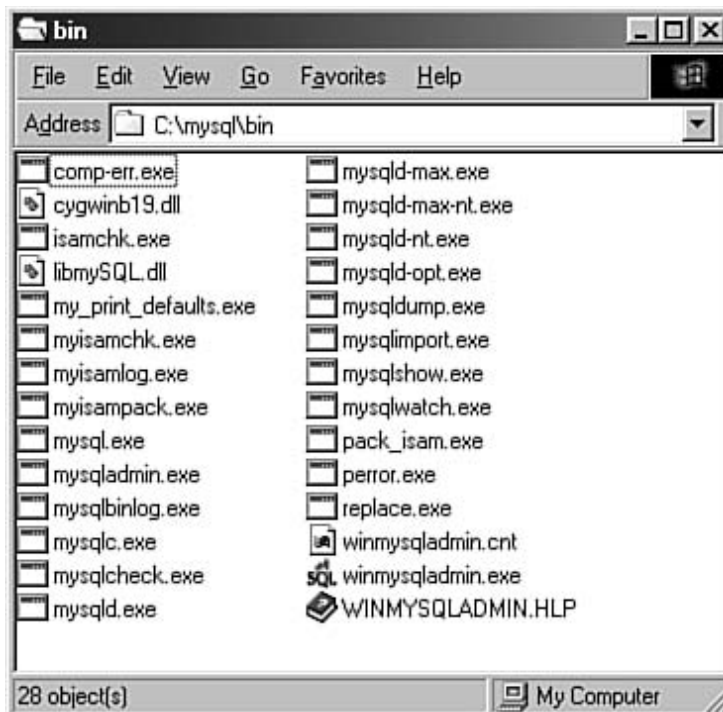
bin

File Edit View Go Favorites Help

Address C:\mysql\bin

comp-err.exe
cygwinb19.dll
isamchk.exe
libmySQL.dll
my_print_defaults.exe
myisamchk.exe
myisamlog.exe
myisampack.exe
mysql.exe
mysqladmin.exe
mysqlbinlog.exe
mysqlc.exe
mysqlcheck.exe
mysqld.exe

mysqld-max.exe
mysqld-max-nt.exe
mysqld-nt.exe
mysqld-opt.exe
mysqldump.exe
mysqlimport.exe
mysqlshow.exe
mysqlwatch.exe
pack_isam.exe
perror.exe
replace.exe
winmysqladmin.cnt
winmysqladmin.exe
WINMYSQLADMIN.HLP

28 object(s)

My Computer